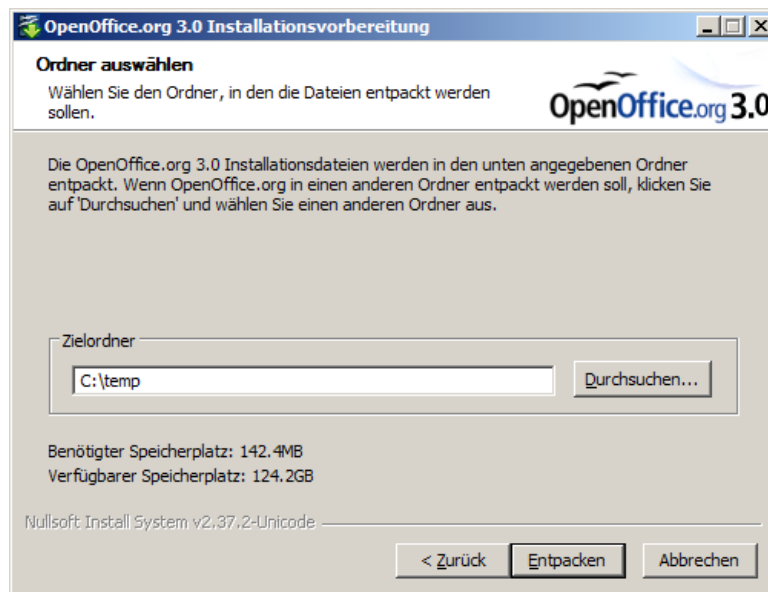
OpenOffice.org 3.0 Installationsvorbereitung

Ordner auswählen

Wählen Sie den Ordner, in den die Dateien entpackt werden sollen.

OpenOffice.org 3.0

Die OpenOffice.org 3.0 Installationsdateien werden in den unten angegebenen Ordner entpackt. Wenn OpenOffice.org in einen anderen Ordner entpackt werden soll, klicken Sie auf 'Durchsuchen' und wählen Sie einen anderen Ordner aus.

Zielordner

C:\temp

Durchsuchen...

Benötigter Speicherplatz: 142.4MB
Verfügbarer Speicherplatz: 124.2GB

Nullsoft Install System v2.37.2-Unicode

< Zurück

Entpacken

Abbrechen